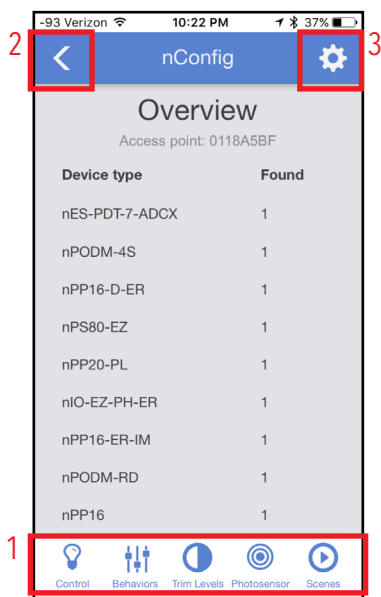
-93 Verizon 10:22 PM 37%

2 nConfig 3

Overview

Access point: 0118A5BF

| Device type | Found |
|---|---|
| nES-PDT-7-ADCX | 1 |
| nPODM-4S | 1 |
| nPP16-D-ER | 1 |
| nPS80-EZ | 1 |
| nPP20-PL | 1 |
| nIO-EZ-PH-ER | 1 |
| nPP16-ER-IM | 1 |
| nPODM-RD | 1 |
| nPP16 | 1 |

1

Control Behaviors Trim Levels Photosensor Scenes